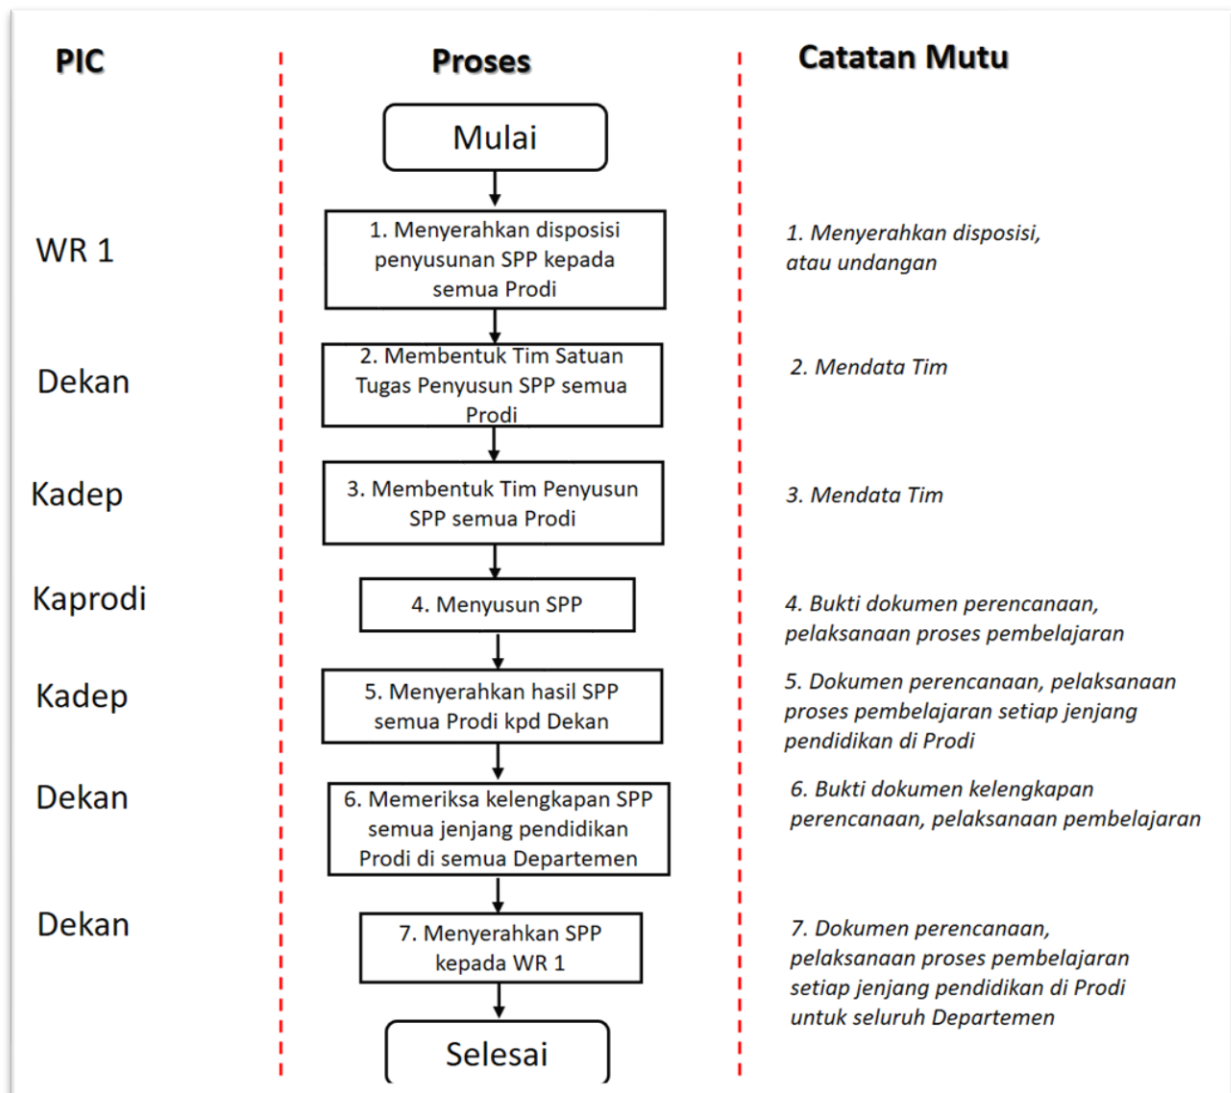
PIC

Proses

Catatan Mutu

Mulai

WR 1

1. Menyerahkan disposisi penyusunan SPP kepada semua Prodi

1. Menyerahkan disposisi, atau undangan

Dekan

2. Membentuk Tim Satuan Tugas Penyusun SPP semua Prodi

2. Mendata Tim

Kadep

3. Membentuk Tim Penyusun SPP semua Prodi

3. Mendata Tim

Kaprodi

4. Menyusun SPP

4. Bukti dokumen perencanaan, pelaksanaan proses pembelajaran

Kadep

5. Menyerahkan hasil SPP semua Prodi kpd Dekan

5. Dokumen perencanaan, pelaksanaan proses pembelajaran setiap jenjang pendidikan di Prodi

Dekan

6. Memeriksa kelengkapan SPP semua jenjang pendidikan Prodi di semua Departemen

6. Bukti dokumen kelengkapan perencanaan, pelaksanaan pembelajaran

Dekan

7. Menyerahkan SPP kepada WR 1

7. Dokumen perencanaan, pelaksanaan proses pembelajaran setiap jenjang pendidikan di Prodi untuk seluruh Departemen

Selesai